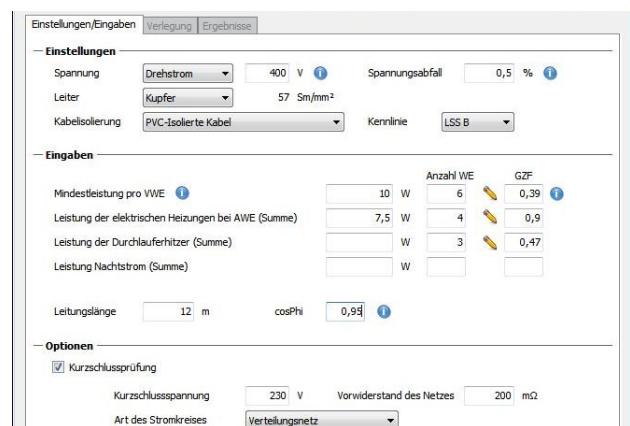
Einstellungen/Eingaben | Verlegung | Ergebnisse

Einstellungen

Spannung | Drehstrom | 400 V | Spannungsabfall | 0,5 %

Leiter | Kupfer | 57 Sm/mm²

Kabelisolierung | PVC-Isolierte Kabel | Kennlinie | LSS B

Eingaben

| | | | Anzahl WE | GZF |
|---|---|---|---|---|
| Mindestleistung pro VWE | 10 | W | 6 | 0,39 |
| Leistung der elektrischen Heizungen bei AWE (Summe) | 7,5 | W | 4 | 0,9 |
| Leistung der Durchlauferhitzer (Summe) | | W | 3 | 0,47 |
| Leistung Nachtstrom (Summe) | | W | | |

Leitungslänge | 12 m | cosPhi | 0,95

Optionen

Kurzschlussprüfung

Kurzschlussspannung | 230 V | Vorwiderstand des Netzes | 200 mΩ

Art des Stromkreises | Verteilungsnetz